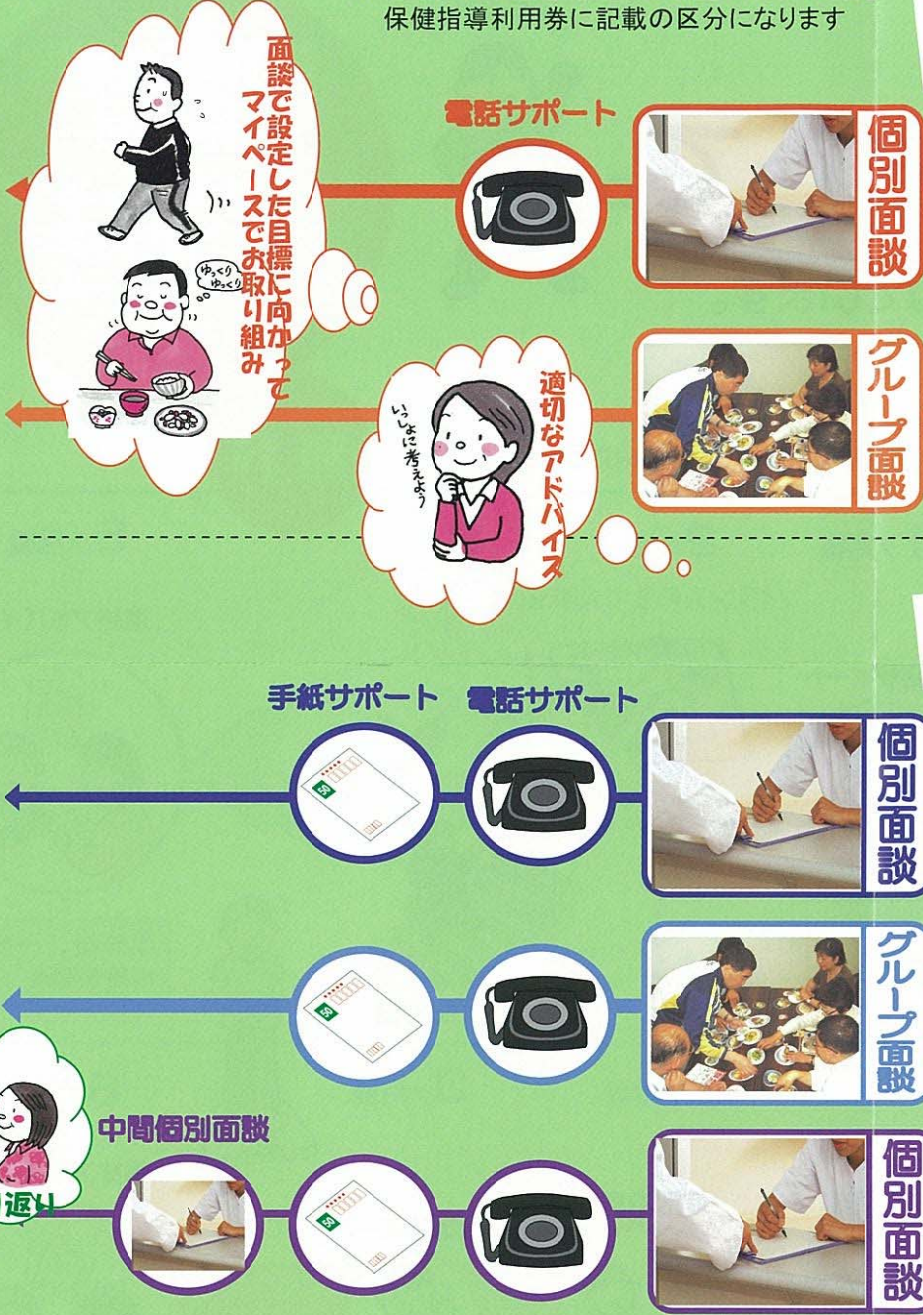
保健指導利用券に記載の区分になります

面談で設定した目標に向かってマイペースでお取り組み

ゆっくりゆっくり

電話サポート

個別面談

適切なアドバイス

いっしょに考えよう

グループ面談

手紙サポート　電話サポート

個別面談

グループ面談

中間個別面談

返り

個別面談